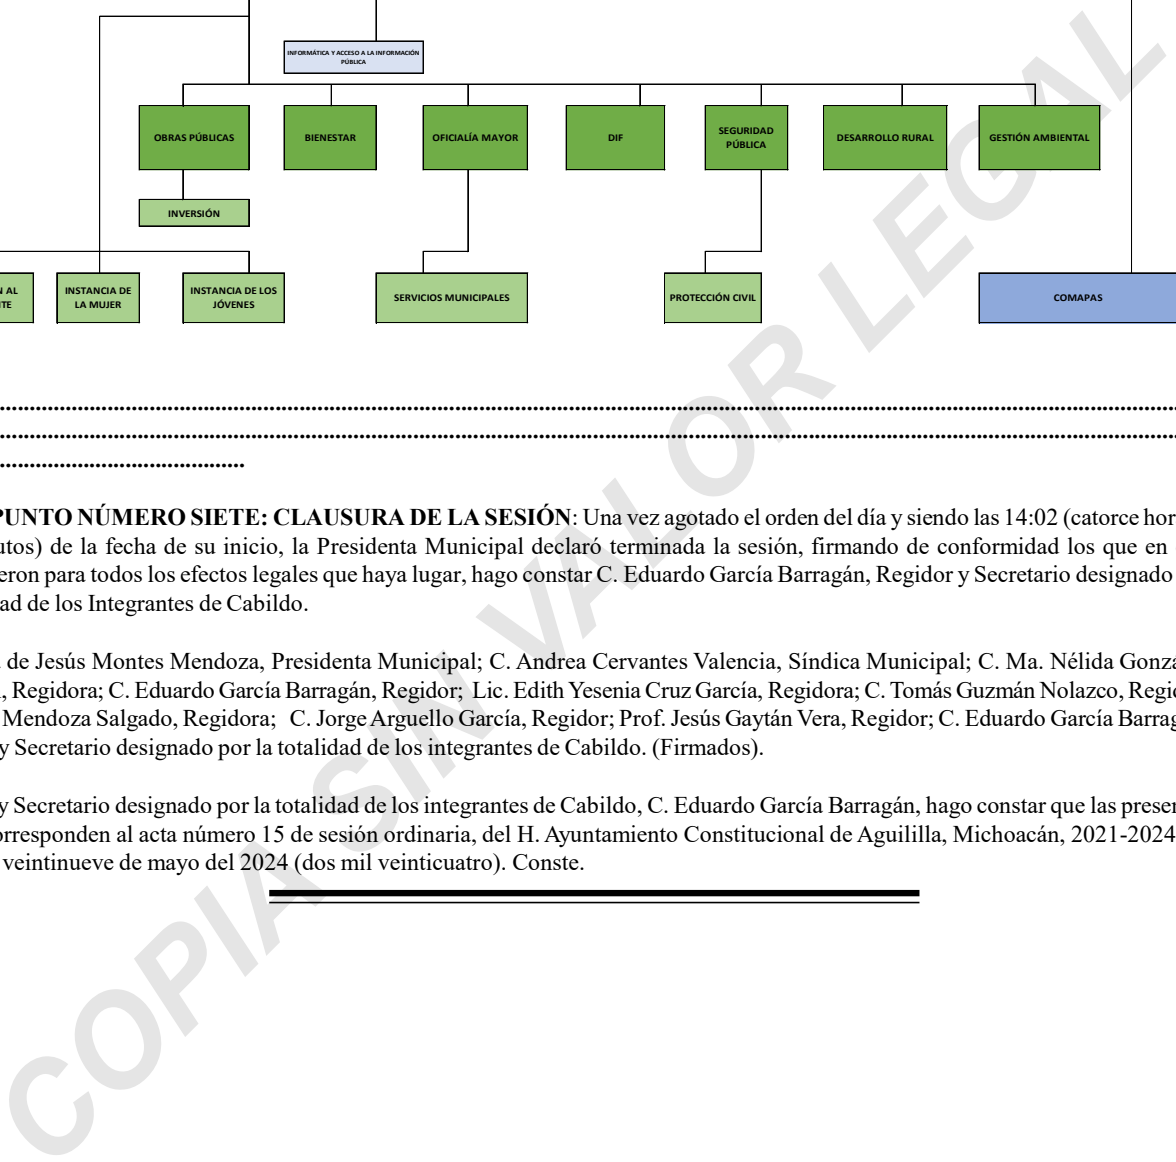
INFORMÁTICA Y ACCESO A LA INFORMACIÓN PÚBLICA

OBRAS PÚBLICAS

BIENESTAR

OFICIALÍA MAYOR

DIF

SEGURIDAD PÚBLICA

DESARROLLO RURAL

GESTIÓN AMBIENTAL

INVERSIÓN

N AL
TE

INSTANCIA DE LA MUJER

INSTANCIA DE LOS JÓVENES

SERVICIOS MUNICIPALES

PROTECCIÓN CIVIL

COMAPAS

..........................................................................................................................................................................................
..........................................................................................................................................................................................
...........................................

PUNTO NÚMERO SIETE: CLAUSURA DE LA SESIÓN: Una vez agotado el orden del día y siendo las 14:02 (catorce hor utos) de la fecha de su inicio, la Presidenta Municipal declaró terminada la sesión, firmando de conformidad los que en eron para todos los efectos legales que haya lugar, hago constar C. Eduardo García Barragán, Regidor y Secretario designado ad de los Integrantes de Cabildo.

de Jesús Montes Mendoza, Presidenta Municipal; C. Andrea Cervantes Valencia, Síndica Municipal; C. Ma. Nélida Gonza , Regidora; C. Eduardo García Barragán, Regidor; Lic. Edith Yesenia Cruz García, Regidora; C. Tomás Guzmán Nolazco, Regi Mendoza Salgado, Regidora; C. Jorge Arguello García, Regidor; Prof. Jesús Gaytán Vera, Regidor; C. Eduardo García Barrag y Secretario designado por la totalidad de los integrantes de Cabildo. (Firmados).

y Secretario designado por la totalidad de los integrantes de Cabildo, C. Eduardo García Barragán, hago constar que las presen orresponden al acta número 15 de sesión ordinaria, del H. Ayuntamiento Constitucional de Aguililla, Michoacán, 2021-2024 veintinueve de mayo del 2024 (dos mil veinticuatro). Conste.

COPIA SIN VALOR LEGAL